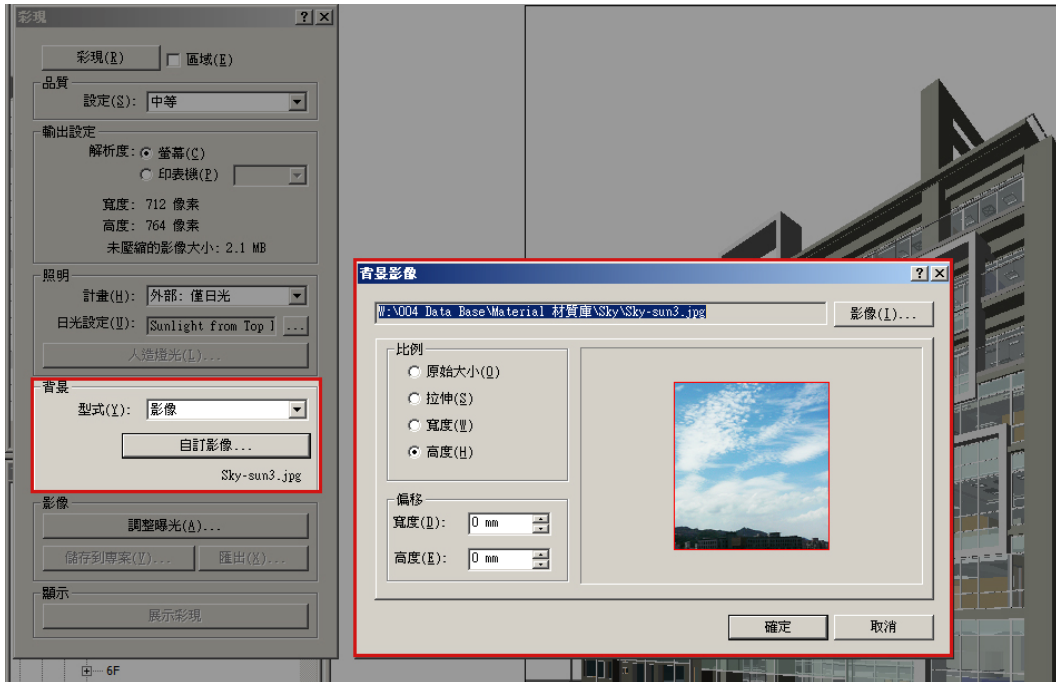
彩現 ? X

彩現(R) 區域(E)

品質
設定(S): 中等

輸出設定
解析度: 螢幕(C)
印表機(P)
寬度: 712 像素
高度: 764 像素
未壓縮的影像大小: 2.1 MB

照明
計畫(H): 外部: 僅日光
日光設定(U): Sunlight from Top l ...
人造燈光(L)...

背景
型式(Y): 影像
自訂影像...
Sky-sun3.jpg

影像
調整曝光(A)...
儲存到專案(V)... 匯出(X)...

顯示
展示彩現

6F

背景影像 ? X

W:\004 Data Base\Material 材質庫\Sky\Sky-sun3.jpg 影像(I)...

比例
原始大小(O)
拉伸(S)
寬度(W)
高度(H)

偏移
寬度(D): 0 mm
高度(E): 0 mm

確定 取消